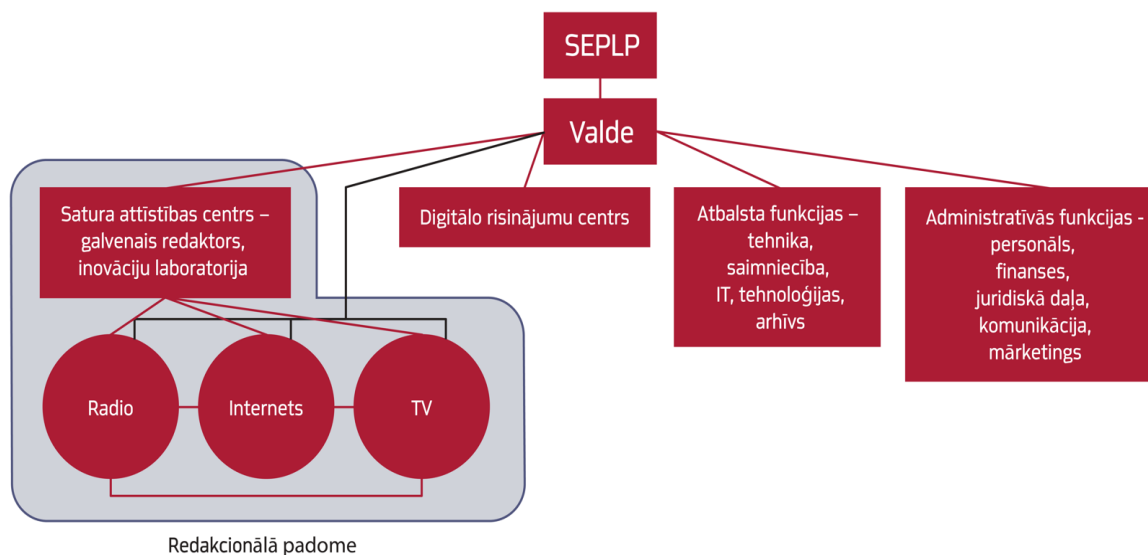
SEPLP

Valde

Satura attīstības centrs – galvenais redaktors, inovāciju laboratorija

Digitālo risinājumu centrs

Atbalsta funkcijas – tehnika, saimniecība, IT, tehnoloģijas, arhīvs

Administratīvās funkcijas - personāls, finanses, juridiskā daļa, komunikācija, mārketings

Radio

Internets

TV

Redakcionālā padome